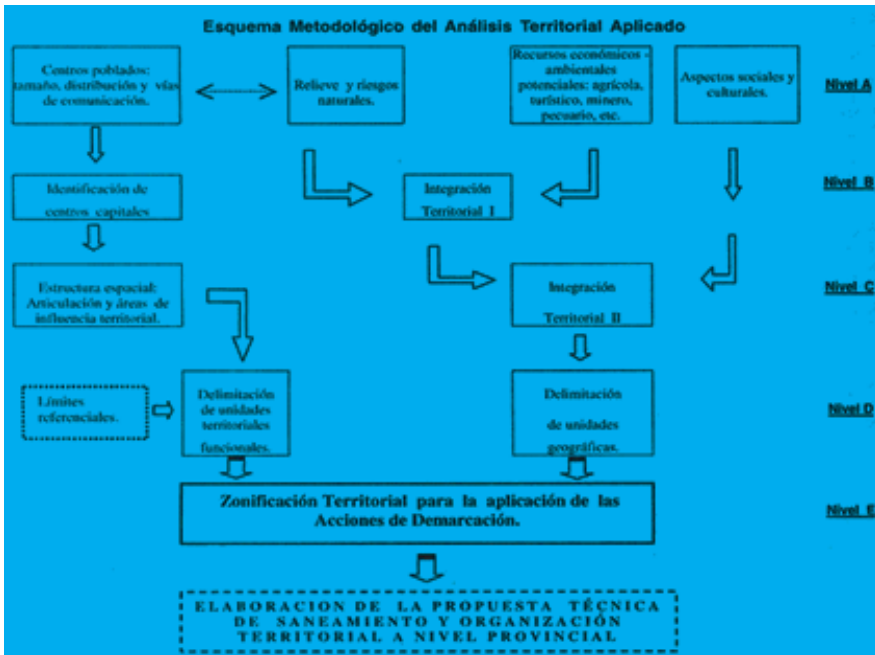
Esquema Metodológico del Análisis Territorial Aplicado

Centros poblados: tamaño, distribución y vías de comunicación.

Relieve y riesgos naturales.

Recursos económicos - ambientales potenciales: agrícola, turístico, minero, pecuario, etc.

Aspectos sociales y culturales.

Nivel A

Identificación de centros capitales

Integración Territorial I

Nivel B

Estructura espacial: Articulación y áreas de influencia territorial.

Integración Territorial II

Nivel C

Límites referenciales.

Delimitación de unidades territoriales funcionales.

Delimitación de unidades geográficas.

Nivel D

Zonificación Territorial para la aplicación de las Acciones de Demarcación.

Nivel E

ELABORACION DE LA PROPUESTA TÉCNICA DE SANEAMIENTO Y ORGANIZACIÓN TERRITORIAL A NIVEL PROVINCIAL